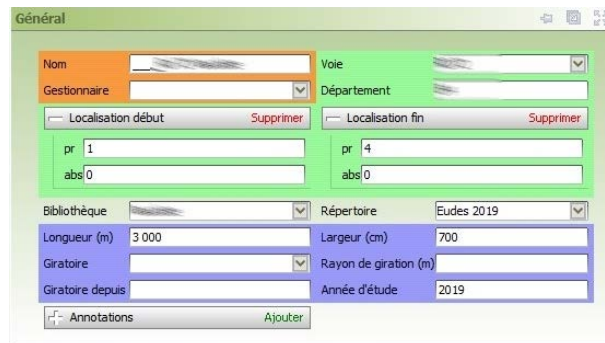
Général

Nom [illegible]
Gestionnaire
Localisation début Supprimer
pr 1
abs 0

Voie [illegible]
Département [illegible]
Localisation fin Supprimer
pr 4
abs 0

Bibliothèque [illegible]
Répertoire Eudes 2019

Longueur (m) 3 000
Giratoire
Giratoire depuis

Largeur (cm) 700
Rayon de giration (m)
Année d'étude 2019

Annotations Ajouter